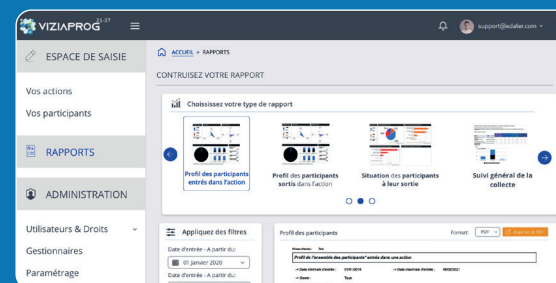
VIZIAPROG 21-27

support@edater.com

ESPACE DE SAISIE

Vos actions

Vos participants

RAPPORTS

ADMINISTRATION

Utilisateurs & Droits

Gestionnaires

Paramétrage

ACCUEIL > RAPPORTS

CONTRUISEZ VOTRE RAPPORT

Choisissez votre type de rapport

Profil des participants entrés dans l'action

Profil des participants sortis dans l'action

Situation des participants à leur sortie

Suivi général de la collecte

Appliquez des filtres

Date d'entrée - A partir du:

01 janvier 2020

Date d'entrée - A partir du:

Profil des participants

Format: PDF

Profil de l'ensemble des participants* entrés dans une action

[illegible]